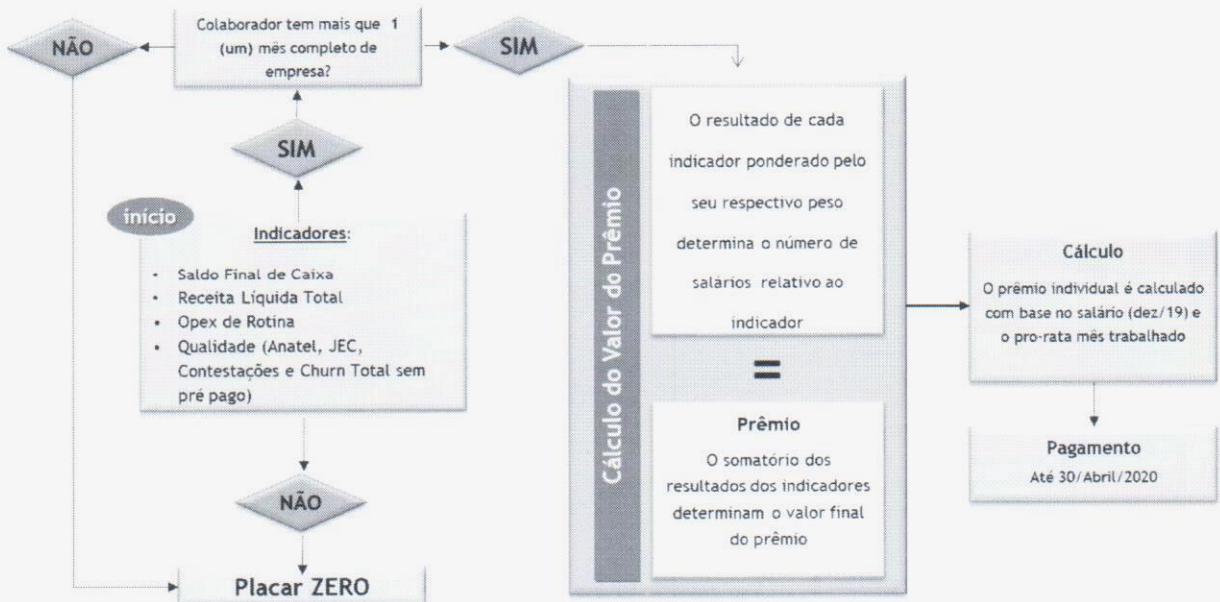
NÃO

Colaborador tem mais que 1 (um) mês completo de empresa?

SIM

SIM

início

Indicadores:

- Saldo Final de Caixa
- Receita Líquida Total
- Opex de Rotina
- Qualidade (Anatel, JEC, Contestações e Churn Total sem pré pago)

NÃO

Placar ZERO

Cálculo do Valor do Prêmio

O resultado de cada indicador ponderado pelo seu respectivo peso determina o número de salários relativo ao indicador

=

Prêmio

O somatório dos resultados dos indicadores determinam o valor final do prêmio

Cálculo

O prêmio individual é calculado com base no salário (dez/19) e o pro-rata mês trabalhado

Pagamento

Até 30/Abril/2020